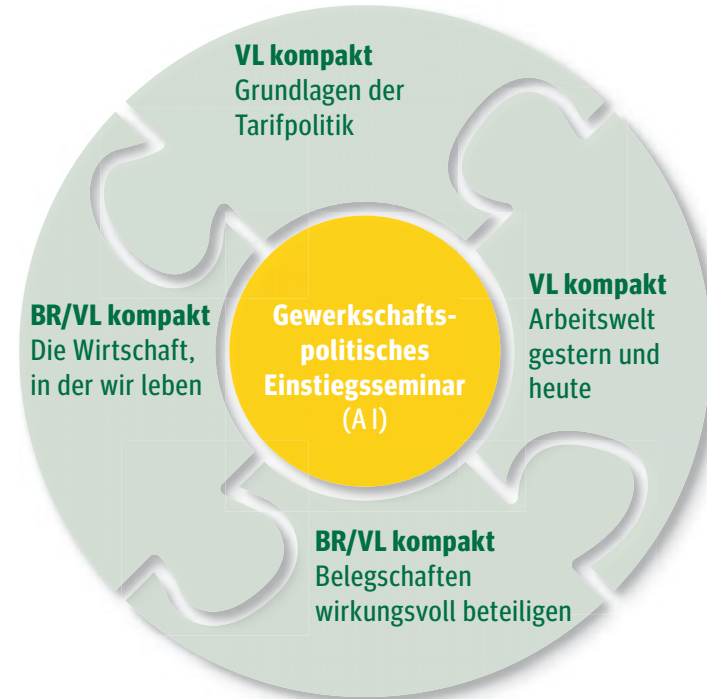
VL kompakt
Grundlagen der Tarifpolitik

BR/VL kompakt
Die Wirtschaft, in der wir leben

Gewerkschaftspolitisches Einstiegsseminar
(A I)

VL kompakt
Arbeitswelt gestern und heute

BR/VL kompakt
Belegschaften wirkungsvoll beteiligen